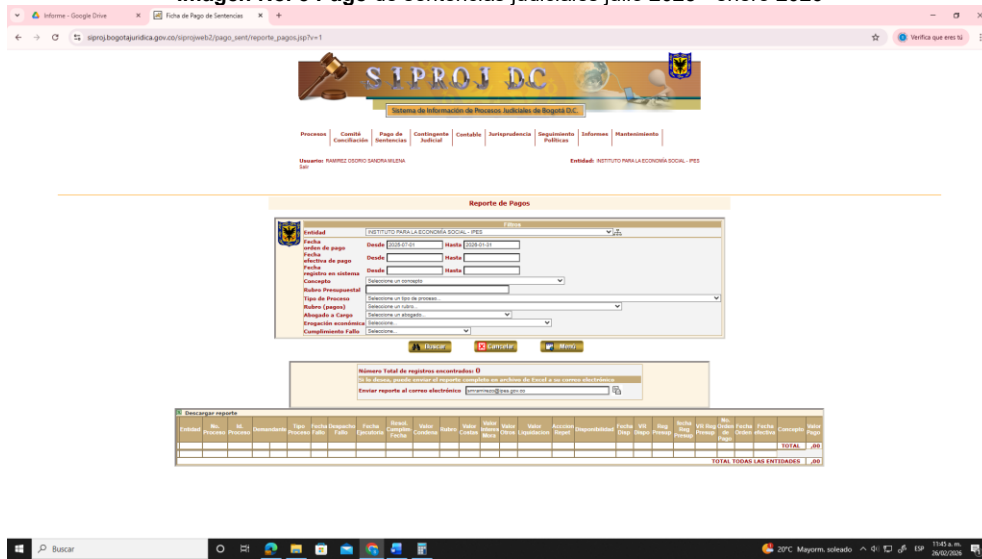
Imagen No. 3 Pago de sentencias judiciales julio 2025 - enero 2026

Informe - Google Drive
Ficha de Pago de Sentencias
siproj.bogotajuridica.gov.co/siprojweb2/pago_sent/reporte_pagos.jsp?v=1
Verifica que eres tú

SIPROJ DC
Sistema de Información de Procesos Judiciales de Bogotá D.C.

Procesos | Comité Conciliación | Pago de Sentencias | Contingente Judicial | Contable | Jurisprudencia | Seguimiento Políticas | Informes | Mantenimiento

Usuario: RAMIREZ OSORIO SANDRA MILENA
Salir
Entidad: INSTITUTO PARA LA ECONOMÍA SOCIAL - IPES

Reporte de Pagos

Filtros
Entidad: INSTITUTO PARA LA ECONOMÍA SOCIAL - IPES
Fecha orden de pago: Desde 2025-07-01 Hasta 2026-01-31
Fecha efectiva de pago: Desde Hasta
Fecha registro en sistema: Desde Hasta
Concepto: Seleccione un concepto
Rubro Presupuestal
Tipo de Proceso: Seleccione un tipo de proceso...
Rubro (pagos): Seleccione un rubro...
Abogado a Cargo: Seleccione un abogado...
Erogación económica: Seleccione...
Cumplimiento Fallo: Seleccione...

Buscar | Cancelar | Menú

Número Total de registros encontrados: 0
Si lo desea, puede enviar el reporte completo en archivo de Excel a su correo electrónico
Enviar reporte al correo electrónico: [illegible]@ipes.gov.co

Descargar reporte

| Entidad | No. Proceso | Id. Proceso | Demandante | Tipo Proceso | Fecha Fallo | Despacho Fallo | Fecha Ejecutoria | Resol. Cumplim. Fecha | Valor Condena | Rubro | Valor Costas | Valor Interes Mora | Valor Otros | Valor Liquidacion | Accion Repet | Disponibilidad | Fecha Disp. | Vlr. Dispo | Reg Presup | Fecha Reg Presup | Vlr Reg Presup | No. Orden de Pago | Fecha Orden | Fecha efectiva | Concepto | Valor Pago |
|---|---|---|---|---|---|---|---|---|---|---|---|---|---|---|---|---|---|---|---|---|---|---|---|---|---|---|
| | | | | | | | | | | | | | | | | | | | | | | | | | TOTAL | ,00 |
| | | | | | | | | | | | | | | | | | | | | | | | TOTAL TODAS LAS ENTIDADES | | | ,00 |

Buscar
20°C Mayorm. soleado ESP 11:45 a. m. 26/02/2026